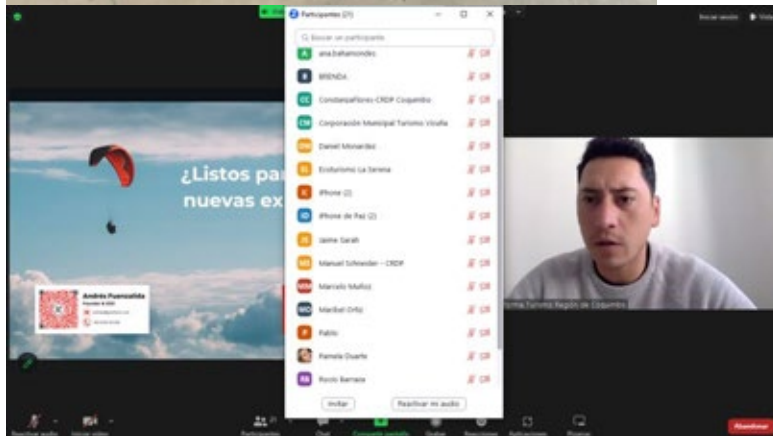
Participantes (21)

Buscar un participante

A ana.bahamondes

B BRENDA

CC ConstanzaFlores CRDP Coquimbo

CM Corporación Municipal Turismo Vicuña

DM Daniel Monardes

EL Ecoturismo La Serena

I iPhone (2)

ID iPhone de Paz (2)

JS Jaime Sarah

MS Manuel Schneider - CRDP

MM Marcelo Muñoz

MO Maribel Ortiz

P Pablo

Pamela Duarte

RB Rocío Barraza

Invitar

Reactivar mi audio

¿Listos par

nuevas ex

Andrés Fuenzalida

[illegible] Turismo Región de Coquimbo

Iniciar sesión

Vista

Reactivar audio

Iniciar video

Participantes

Chat

Compartir pantalla

Grabar

Reacciones

Aplicaciones

Pizarras

Abandonar